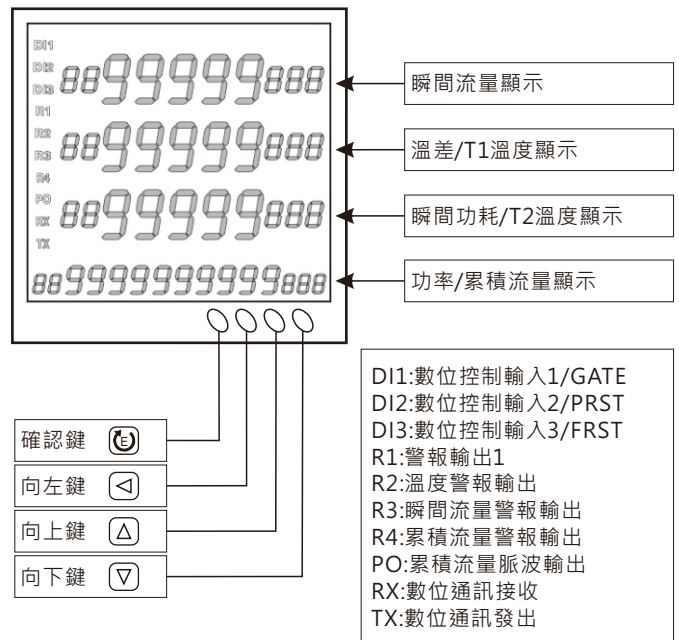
DI1
DI2
DI3
R1
R2
R3
R4
PO
RX
TX

88999998888
瞬間流量顯示

88999998888
溫差/T1溫度顯示

88999998888
瞬間功耗/T2溫度顯示

889999999999888
功率/累積流量顯示

確認鍵 E
向左鍵 ◁
向上鍵 △
向下鍵 ▽

DI1:數位控制輸入1/GATE
DI2:數位控制輸入2/PRST
DI3:數位控制輸入3/FRST
R1:警報輸出1
R2:溫度警報輸出
R3:瞬間流量警報輸出
R4:累積流量警報輸出
PO:累積流量脈波輸出
RX:數位通訊接收
TX:數位通訊發出